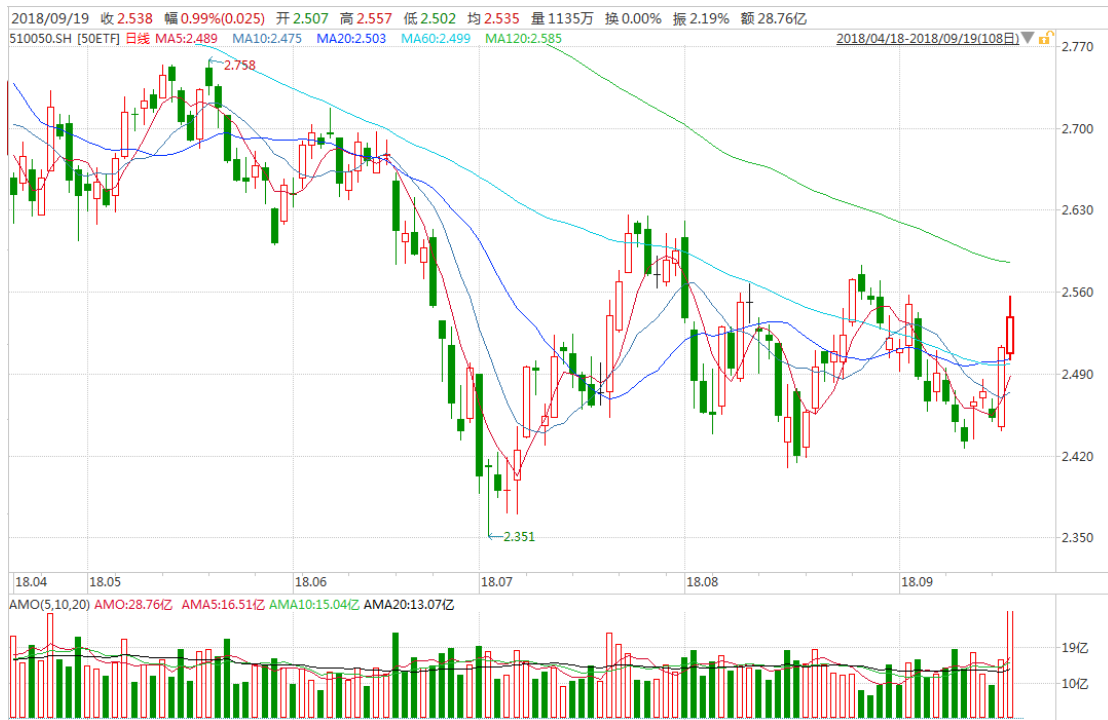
2018/09/19 收 2.538 幅 0.99%(0.025) 开 2.507 高 2.557 低 2.502 均 2.535 量 1135万 换 0.00% 振 2.19% 额 28.76亿

510050.SH [50ETF] 日线 MA5:2.489 MA10:2.475 MA20:2.503 MA60:2.499 MA120:2.585 2018/04/18-2018/09/19(108日)

2.770
2.700
2.630
2.560
2.490
2.420
2.350

2.758
2.351

18.04 18.05 18.06 18.07 18.08 18.09

AMO(5,10,20) AMO:28.76亿 AMA5:16.51亿 AMA10:15.04亿 AMA20:13.07亿

19亿
10亿